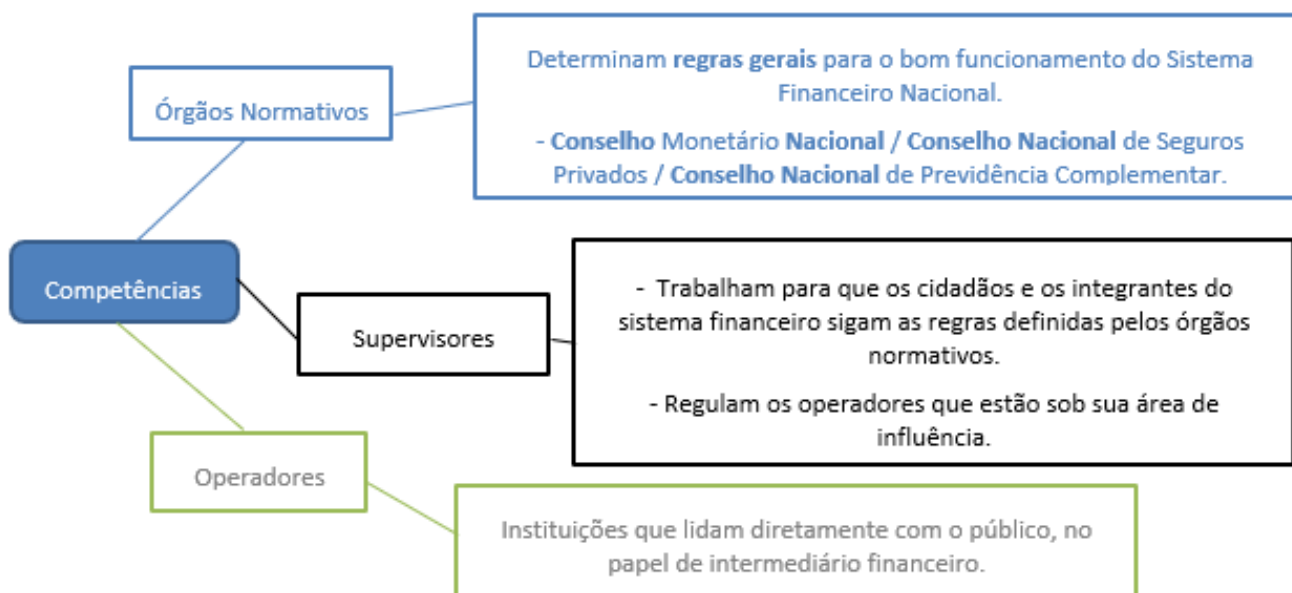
Órgãos Normativos

Determinam regras gerais para o bom funcionamento do Sistema Financeiro Nacional.

- Conselho Monetário Nacional / Conselho Nacional de Seguros Privados / Conselho Nacional de Previdência Complementar.

Competências

Supervisores

- Trabalham para que os cidadãos e os integrantes do sistema financeiro sigam as regras definidas pelos órgãos normativos.

- Regulam os operadores que estão sob sua área de influência.

Operadores

Instituições que lidam diretamente com o público, no papel de intermediário financeiro.